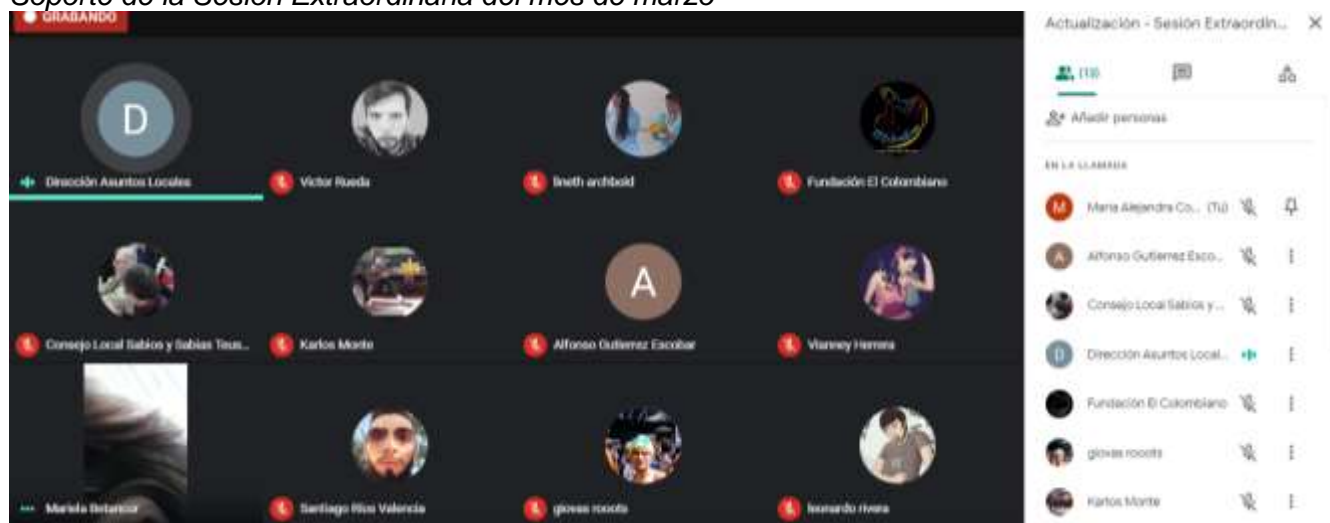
Soporte de la Sesión Extraordinaria del mes de marzo

GRABANDO

D

Dirección Asuntos Locales

Victor Rueda

lineth archbold

Fundación El Colombiano

Consejo Local Sabios y Sabias Teus...

Karlos Monte

A

Alfonso Gutierrez Escobar

Vianney Herrera

Mariela Betancur

Santiago Rios Valencia

giovas rooots

leonardo rivera

Actualización - Sesión Extraordin...

(13)

Añadir personas

EN LA LLAMADA

M María Alejandra Co... (Tú)

A Alfonso Gutierrez Esco...

Consejo Local Sabios y...

D Dirección Asuntos Local...

Fundación El Colombiano

giovas rooots

Karlos Monte